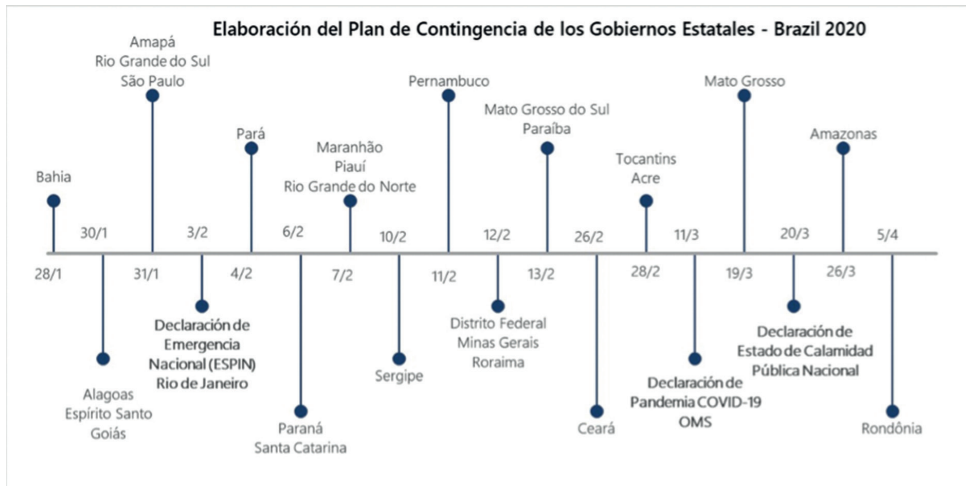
Elaboración del Plan de Contingencia de los Gobiernos Estatales - Brazil 2020

Bahia
28/1

30/1
Alagoas
Espírito Santo
Goiás

Amapá
Rio Grande do Sul
São Paulo
31/1

3/2
Declaración de Emergencia Nacional (ESPIN)
Rio de Janeiro

Pará
4/2

6/2
Paraná
Santa Catarina

Maranhão
Piauí
Rio Grande do Norte
7/2

10/2
Sergipe

Pernambuco
11/2

12/2
Distrito Federal
Minas Gerais
Roraima

Mato Grosso do Sul
Paraíba
13/2

26/2
Ceará

Tocantins
Acre
28/2

11/3
Declaración de Pandemia COVID-19
OMS

Mato Grosso
19/3

20/3
Declaración de Estado de Calamidad Pública Nacional

Amazonas
26/3

5/4
Rondônia